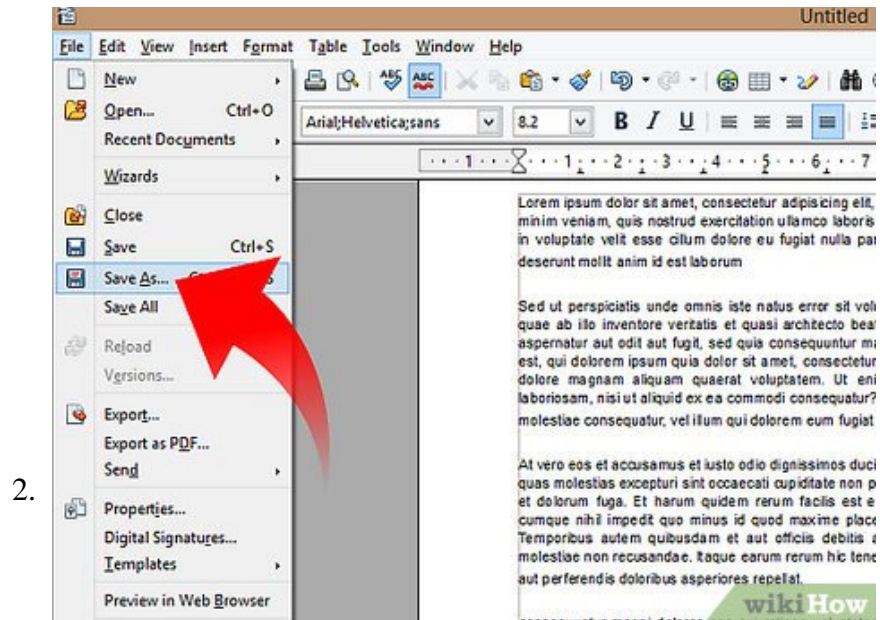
Untitled

File Edit View Insert Format Table Tools Window Help

New
Open... Ctrl+O
Recent Documents
Wizards
Close
Save Ctrl+S
Save As... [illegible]
Save All
Reload
Versions...
Export...
Export as PDF...
Send
Properties...
Digital Signatures...
Templates
Preview in Web Browser

Arial;Helvetica;sans 8.2

Lorem ipsum dolor sit amet, consectetur adipisicing elit, minim veniam, quis nostrud exercitation ullamco laboris in voluptate velit esse cillum dolore eu fugiat nulla par deserunt mollit anim id est laborum

Sed ut perspiciatis unde omnis iste natus error sit vol quae ab illo inventore veritatis et quasi architecto beat aspernatur aut odit aut fugit, sed quia consequuntur ma est, qui dolorem ipsum quia dolor sit amet, consectetur dolore magnam aliquam quaerat voluptatem. Ut eni laboriosam, nisi ut aliquid ex ea commodi consequatur? molestiae consequatur, vel illum qui dolorem eum fugiat

At vero eos et accusamus et iusto odio dignissimos duci quas molestias excepturi sint occaecati cupiditate non p et dolorum fuga. Et harum quidem rerum facilis est e cumque nihil impedit quo minus id quod maxime plac Temporibus autem quibusdam et aut officiis debitis molestiae non recusandae. Itaque earum rerum hic tene aut perferendis doloribus asperiores repellat.

2.

wikiHow